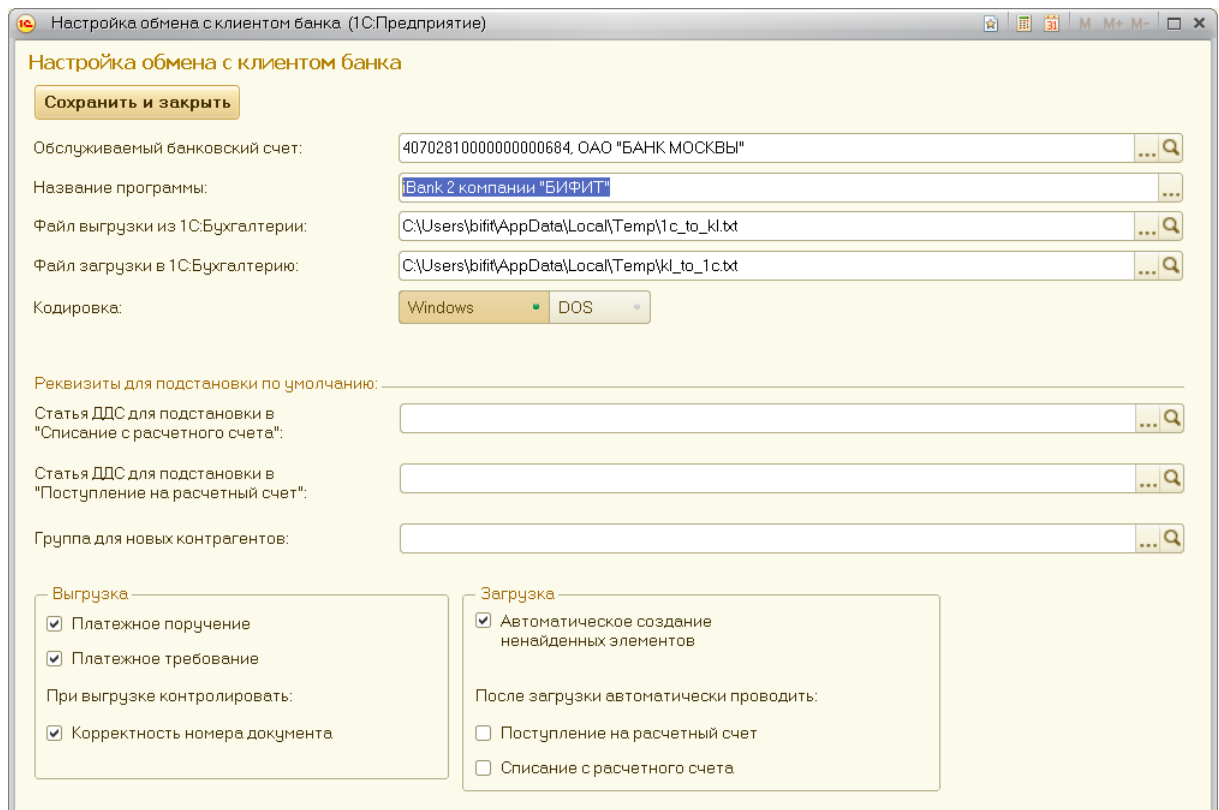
1С Настройка обмена с клиентом банка (1С:Предприятие)

M M+ M-

Настройка обмена с клиентом банка

Сохранить и закрыть

Обслуживаемый банковский счет: 40702810000000000684, ОАО "БАНК МОСКВЫ"

Название программы: iBank 2 компании "БИФИТ"

Файл выгрузки из 1С:Бухгалтерии: C:\Users\bifit\AppData\Local\Temp\1c_to_kl.txt

Файл загрузки в 1С:Бухгалтерию: C:\Users\bifit\AppData\Local\Temp\kl_to_1c.txt

Кодировка: Windows DOS

Реквизиты для подстановки по умолчанию:

Статья ДДС для подстановки в "Списание с расчетного счета":

Статья ДДС для подстановки в "Поступление на расчетный счет":

Группа для новых контрагентов:

Выгрузка

☑ Платежное поручение

☑ Платежное требование

При выгрузке контролировать:

☑ Корректность номера документа

Загрузка

☑ Автоматическое создание ненайденных элементов

После загрузки автоматически проводить:

☐ Поступление на расчетный счет

☐ Списание с расчетного счета